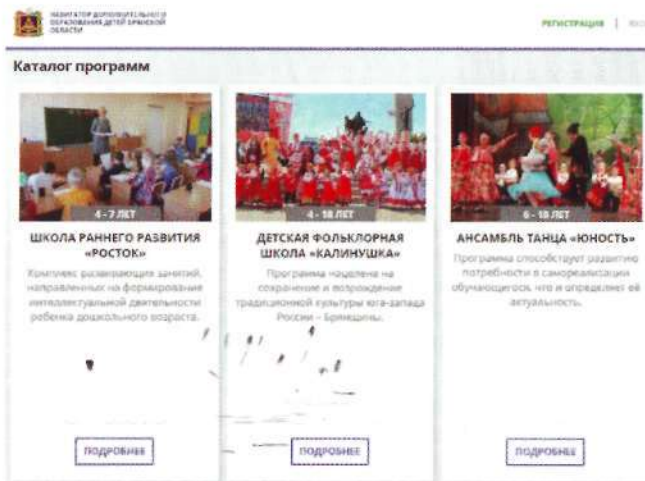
НАВИГАТОР ДОПОЛНИТЕЛЬНОГО ОБРАЗОВАНИЯ ДЕТЕЙ БРЯНСКОЙ ОБЛАСТИ

РЕГИСТРАЦИЯ | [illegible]

Каталог программ

4 - 7 ЛЕТ

ШКОЛА РАННЕГО РАЗВИТИЯ «РОСТОК»

Комплекс развивающих занятий, направленных на формирование интеллектуальной деятельности ребёнка дошкольного возраста.

ПОДРОБНЕЕ

4 - 18 ЛЕТ

ДЕТСКАЯ ФОЛЬКЛОРНАЯ ШКОЛА «КАЛИНУШКА»

Программа нацелена на сохранение и возрождение традиционной культуры юго-запада России – Брянщины.

ПОДРОБНЕЕ

6 - 18 ЛЕТ

АНСАМБЛЬ ТАНЦА «ЮНОСТЬ»

Программа способствует развитию потребности в самореализации обучающегося, что и определяет её актуальность.

ПОДРОБНЕЕ